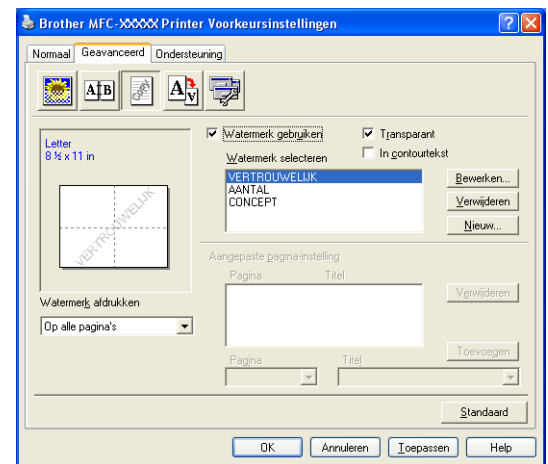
Brother MFC-XXXXX Printer Voorkeursinstellingen

Normaal Geavanceerd Ondersteuning

Letter
8 ½ x 11 in

VERTROUWELIJK

Watermerk afdrukken

Op alle pagina's

Watermerk gebruiken

Transparant

In contourtekst

Watermerk selecteren

VERTROUWELIJK
AANTAL
CONCEPT

Bewerken...

Verwijderen

Nieuw...

Aangepaste pagina-instelling

Pagina Titel

Verwijderen

Toevoegen

Pagina Titel

Standaard

OK Annuleren Toepassen Help